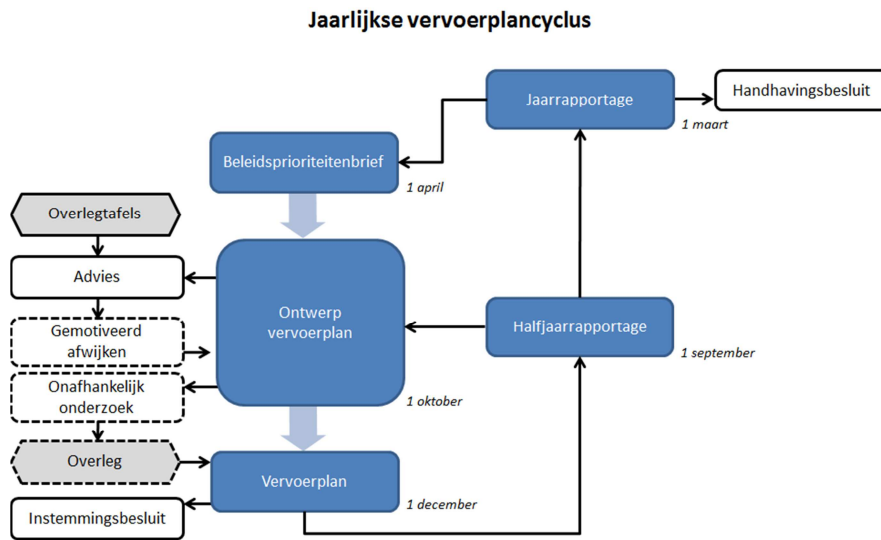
Jaarlijkse vervoerplancyclus

Jaarrapportage

Handhavingsbesluit

1 maart

Beleidsprioriteitenbrief

1 april

Overlegtafels

Advies

Ontwerp vervoerplan

Gemotiveerd afwijken

Halfjaarrapportage

1 september

Onafhankelijk onderzoek

1 oktober

Overleg

Vervoerplan

1 december

Instemmingsbesluit